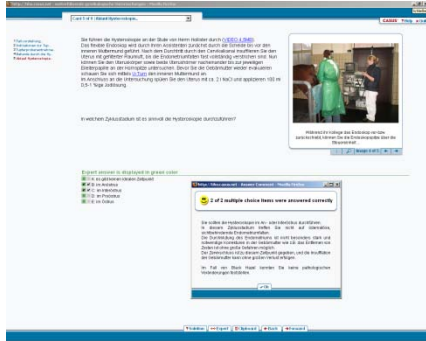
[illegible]

Case 1 of 1 : Ablauf Hysteroskopie...

CASUS

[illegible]

Sie führen die Hysteroskopie an der Stute von Herrn Hollister durch (VIDEO 4,5MB). Das flexible Endoskop wird durch Ihren Assistenten zunächst durch die Scheide bis vor den inneren Muttermund geführt. Nach dem Durchtritt durch den Zervikalkanal insufflieren Sie den Uterus mit gefilterter Raumluft, bis die Endometriumfalten fast vollständig verstrichen sind. Nun können Sie den Uteruskörper sowie beide Uterushörner nacheinander bis zur jeweiligen Eileiterpapille an der Hornspitze untersuchen. Bevor Sie die Gebärmutter wieder evakuieren schauen Sie sich mittels U-Turn den inneren Muttermund an. Im Anschluss an die Untersuchung spülen Sie den Uterus mit ca. 3 l NaCl und applizieren 100 ml 0,9-1 %ige Jodlösung.

In welchem Zyklusstadium ist es sinnvoll die Hysteroskopie durchzuführen?

Während ihr Kollege das Endoskop vor- bzw. zurückschiebt, können Sie die Einblicke am Bildschirm verfolgen.

Image 1 of 1

Expert answer is displayed in green color

in ungünstigem (letzten) Zeitpunkt
im Anöstrus
im Interöstrus
im Proöstrus
im Östrus

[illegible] - Answer Comment - Mozilla Firefox

2 of 2 multiple choice items were answered correctly

Sie sollten die Hysteroskopie im An- oder Interöstrus durchführen. In diesem Zyklusstadium treffen Sie nicht auf ödematöse, schlotternde Endometriumfalten. Die Durchblutung des Endometriums ist nicht besonders stark und insgesamt vorherrschende in der Gebärmutter wie z.B. das Entfernen von Zysten vorzunehmen. Zu diesem Zeitpunkt ist der Zervix aber die Gebärmutter nicht so gut zu passieren.
Im Fall von Black Heart machen Sie keine pathologischen Veränderungen festzustellen.

OK

Sidebar | Expert | Upload | Back | Forward